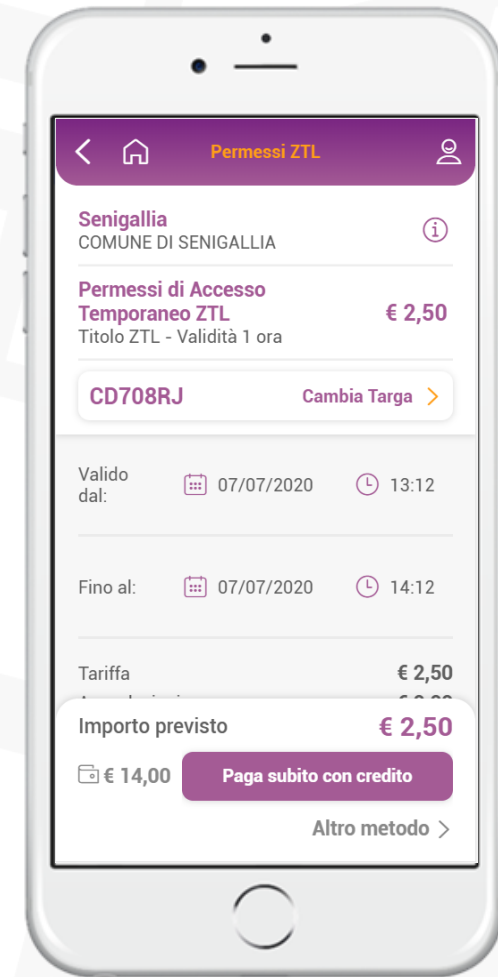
Permessi ZTL

Senigallia
COMUNE DI SENIGALLIA

Permessi di Accesso Temporaneo ZTL
€ 2,50
Titolo ZTL - Validità 1 ora

CD708RJ
Cambia Targa >

Valido dal:
07/07/2020
13:12

Fino al:
07/07/2020
14:12

Tariffa
€ 2,50
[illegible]

Importo previsto
€ 2,50

€ 14,00
Paga subito con credito

Altro metodo >